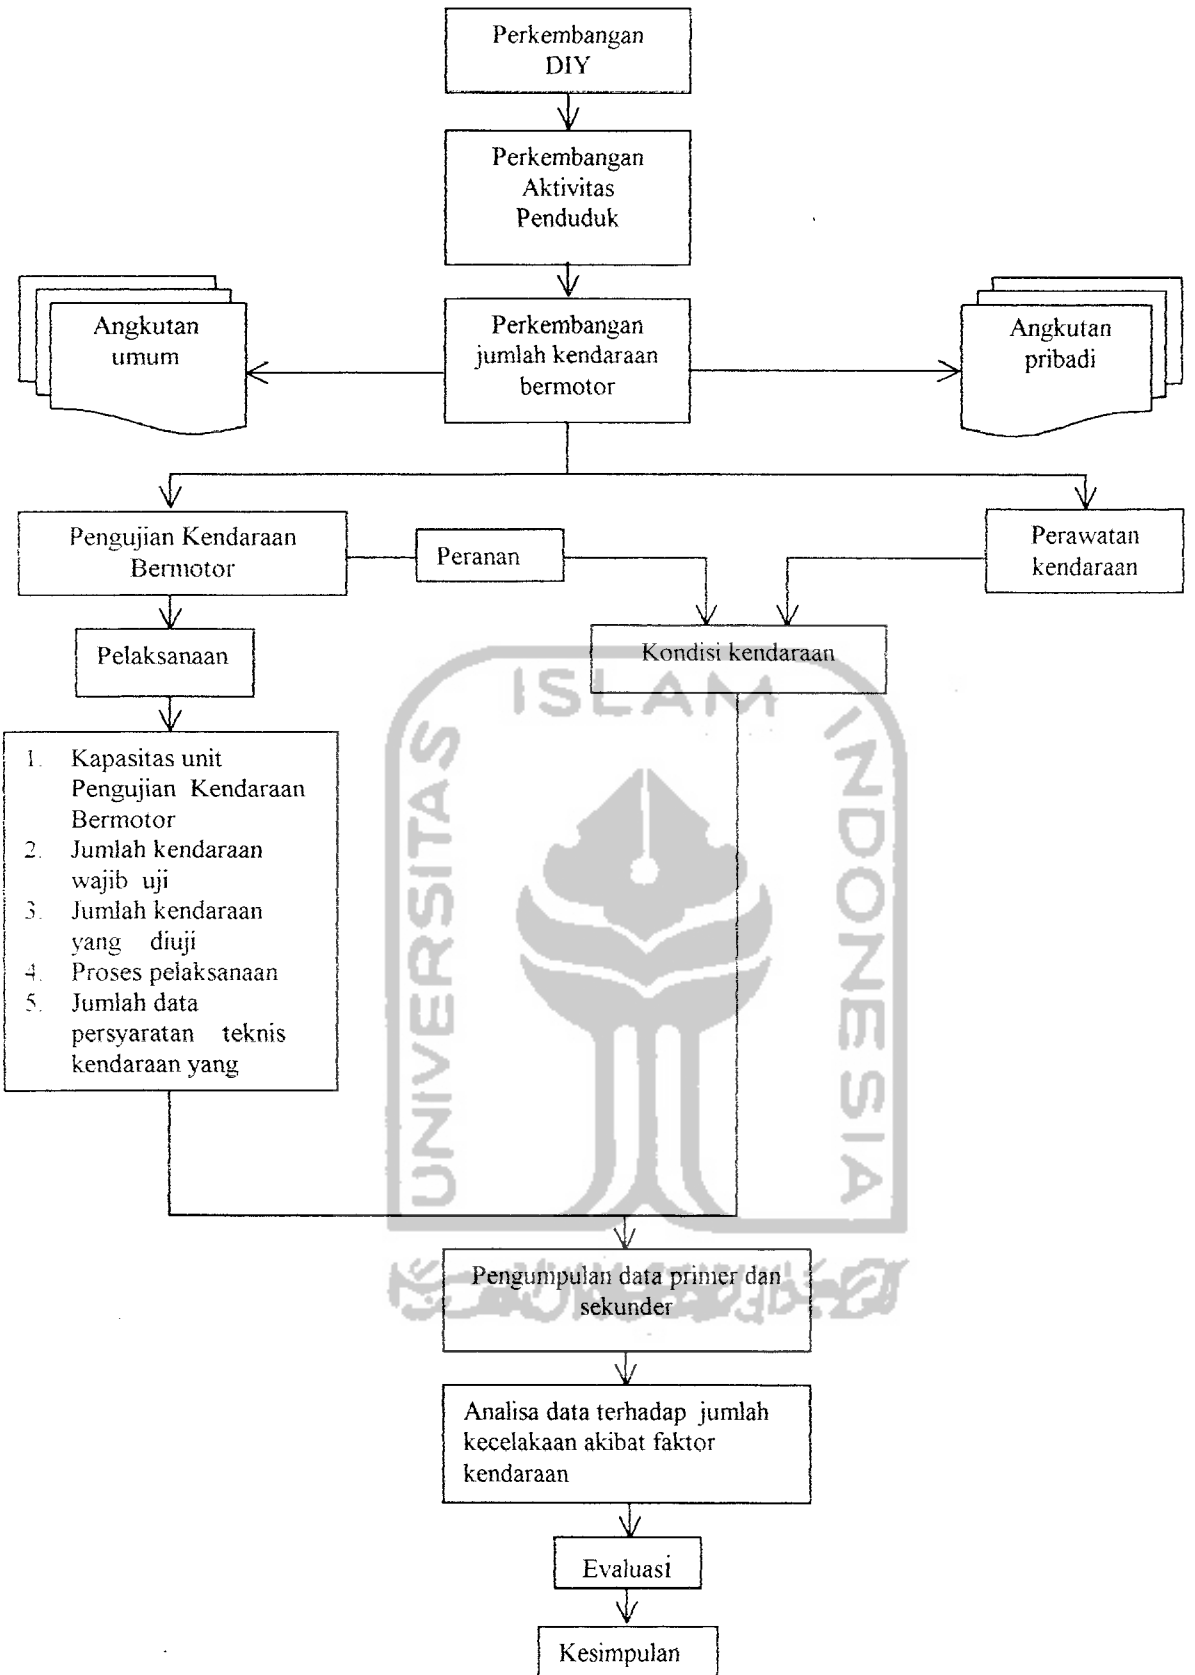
Perkembangan DIY

Perkembangan Aktivitas Penduduk

Angkutan umum

Perkembangan jumlah kendaraan bermotor

Angkutan pribadi

Pengujian Kendaraan Bermotor

Peranan

Perawatan kendaraan

Pelaksanaan

Kondisi kendaraan

ISLAM

UNIVERSITAS INDONESIA

1. Kapasitas unit Pengujian Kendaraan Bermotor
2. Jumlah kendaraan wajib uji
3. Jumlah kendaraan yang diuji
4. Proses pelaksanaan
5. Jumlah data persyaratan teknis kendaraan yang

Pengumpulan data primer dan sekunder

Analisa data terhadap jumlah kecelakaan akibat faktor kendaraan

Evaluasi

Kesimpulan